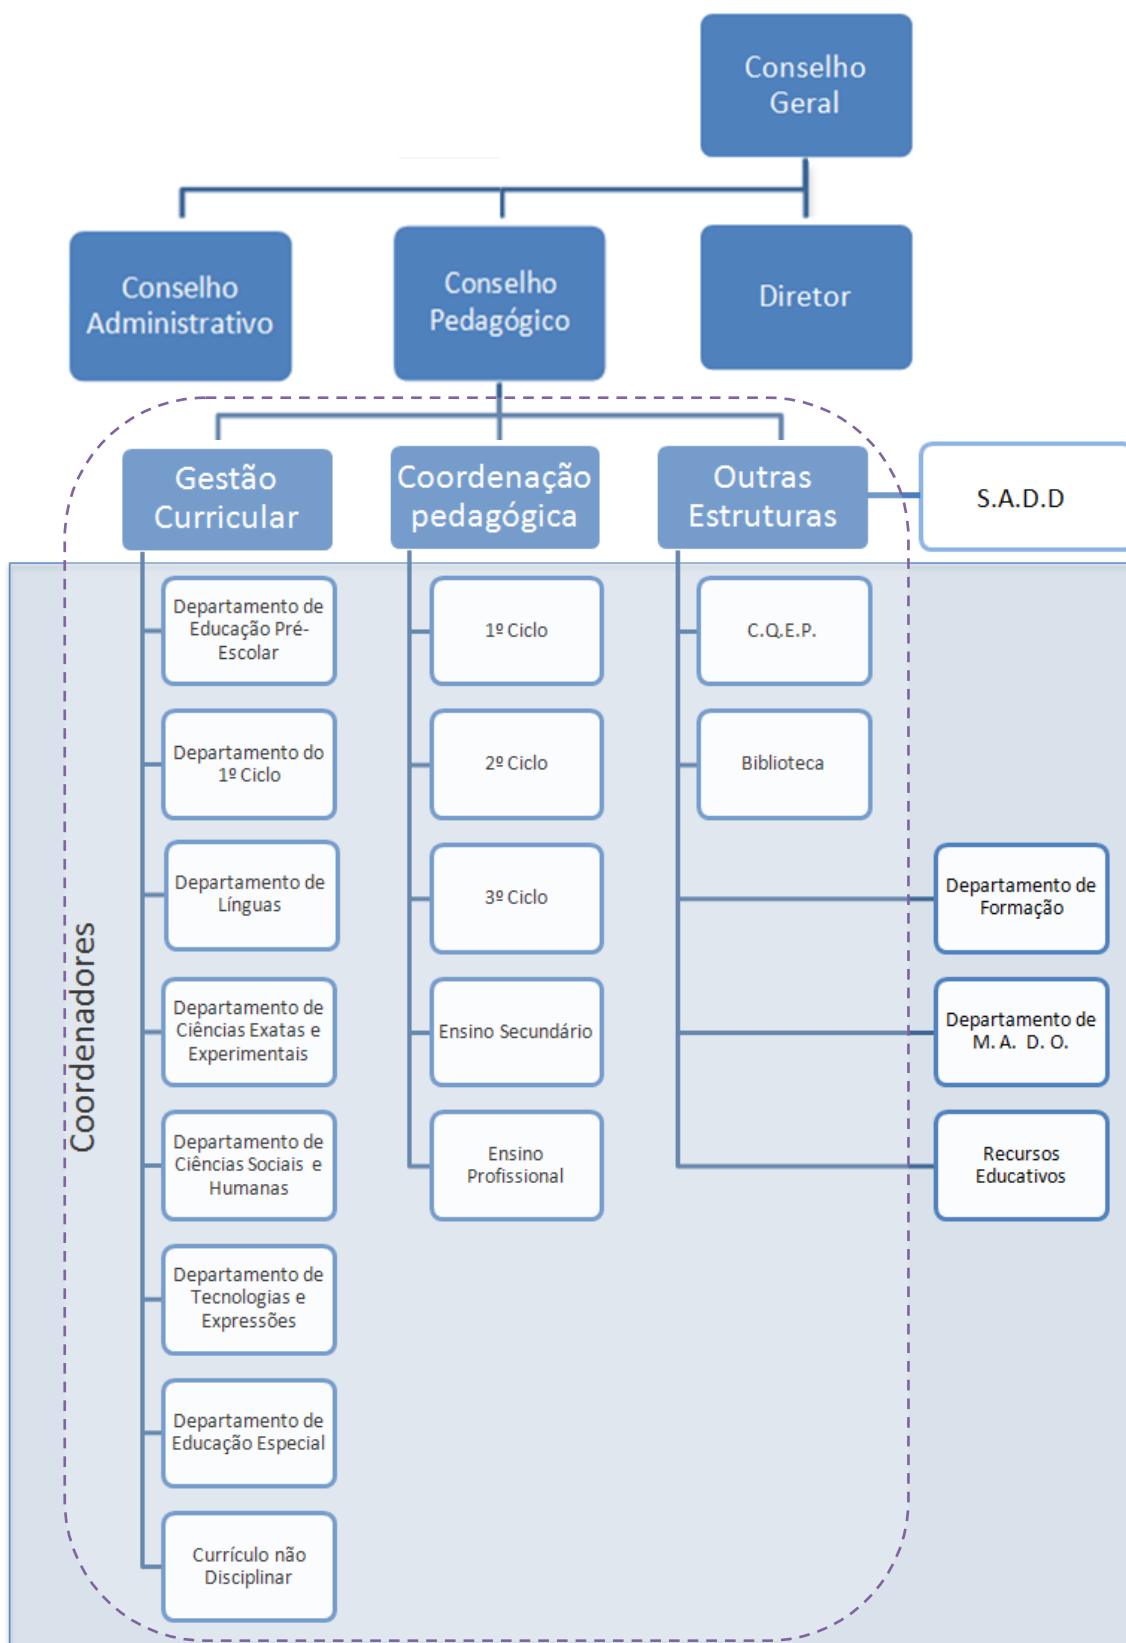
Conselho Geral

Conselho Administrativo

Conselho Pedagógico

Diretor

Gestão Curricular

Coordenação pedagógica

Outras Estruturas

S.A.D.D

Coordenadores

Departamento de Educação Pré-Escolar

Departamento do 1º Ciclo

Departamento de Línguas

Departamento de Ciências Exatas e Experimentais

Departamento de Ciências Sociais e Humanas

Departamento de Tecnologias e Expressões

Departamento de Educação Especial

Currículo não Disciplinar

1º Ciclo

2º Ciclo

3º Ciclo

Ensino Secundário

Ensino Profissional

C.Q.E.P.

Biblioteca

Departamento de Formação

Departamento de M. A. D. O.

Recursos Educativos